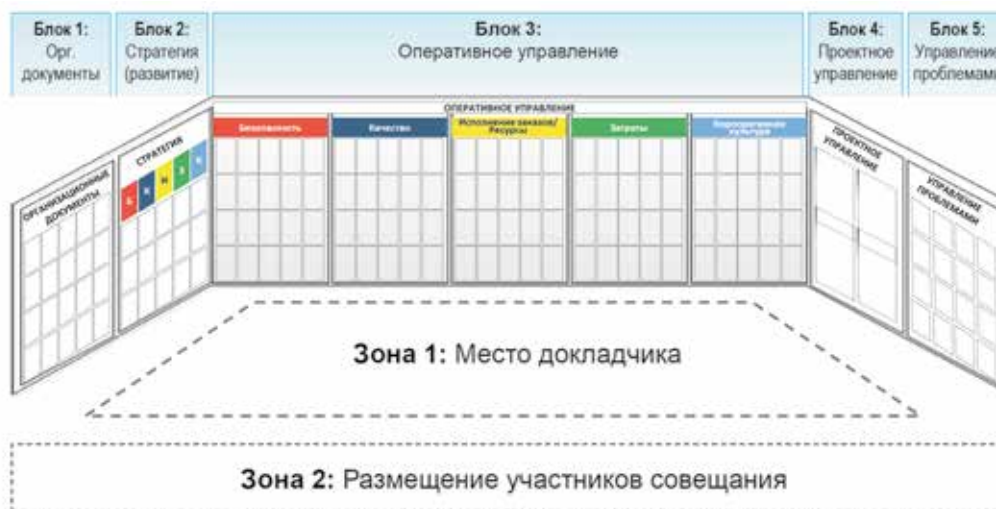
Блок 1: Орг. документы

Блок 2: Стратегия (развитие)

Блок 3: Оперативное управление

Блок 4: Проектное управление

Блок 5: Управление проблемами

ОРГАНИЗАЦИОННЫЕ ДОКУМЕНТЫ

СТРАТЕГИЯ

Б К И З К

ОПЕРАТИВНОЕ УПРАВЛЕНИЕ

Безопасность

Качество

Исполнение заказов/ Ресурсы

Затраты

Корпоративная культура

ПРОЕКТНОЕ УПРАВЛЕНИЕ

УПРАВЛЕНИЕ ПРОБЛЕМАМИ

Зона 1: Место докладчика

Зона 2: Размещение участников совещания